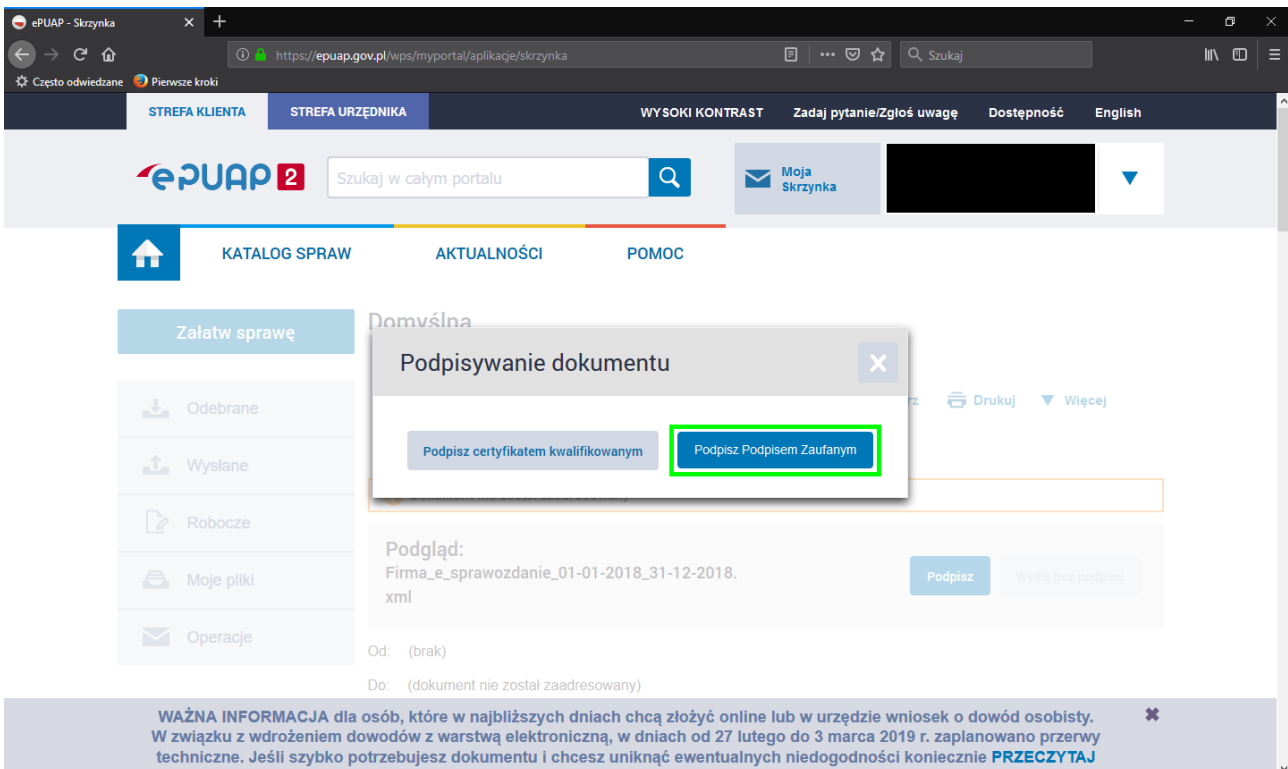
ePUAP - Skrzynka

https://epuap.gov.pl/wps/myportal/aplikacje/skrzynka

Szukaj

Często odwiedzane Pierwsze kroki

STREFA KLIENTA STREFA URZĘDNIKA

WYSOKI KONTRAST Zadaj pytanie/Zgłoś uwagę Dostępność English

ePUAP 2

Szukaj w całym portalu

Moja Skrzynka

KATALOG SPRAW AKTUALNOŚCI POMOC

Załatw sprawę

Odebrane

Wysłane

Robocze

Moje pliki

Operacje

Domyślna

Drukuj Więcej

Podpisywanie dokumentu

Podpisz certyfikatem kwalifikowanym

Podpisz Podpisem Zaufanym

Podgląd:
Firma_e_sprawozdanie_01-01-2018_31-12-2018.xml

Podpisz

Wyślij bez podpisu

Od: (brak)

Do: (dokument nie został zaadresowany)

WAŻNA INFORMACJA dla osób, które w najbliższych dniach chcą złożyć online lub w urzędzie wniosek o dowód osobisty. W związku z wdrożeniem dowodów z warstwą elektroniczną, w dniach od 27 lutego do 3 marca 2019 r. zaplanowano przerwy techniczne. Jeśli szybko potrzebujesz dokumentu i chcesz uniknąć ewentualnych niedogodności koniecznie PRZECZYTAJ